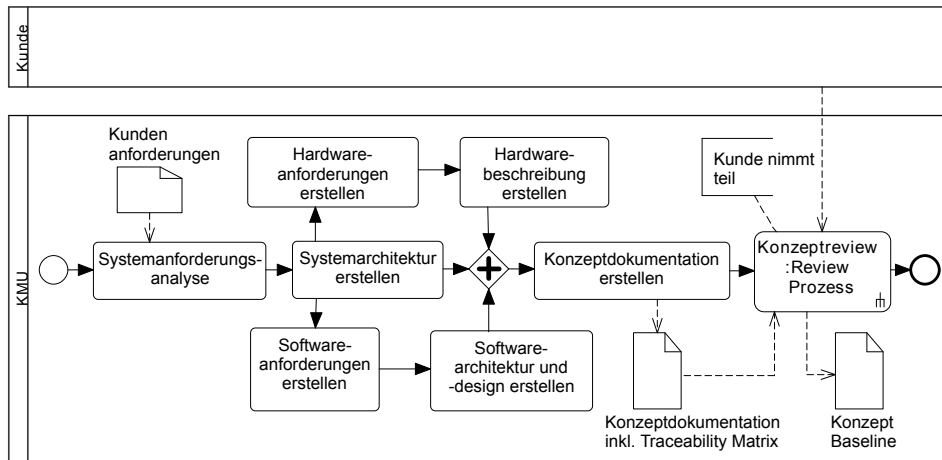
Kunde

KMU

Kunden anforderungen

Systemanforderungs-analyse

Hardware-anforderungen erstellen

Systemarchitektur erstellen

Software-anforderungen erstellen

Hardware-beschreibung erstellen

Software-architektur und -design erstellen

Konzeptdokumentation erstellen

Kunde nimmt teil

Konzeptreview :Review Prozess

Konzeptdokumentation inkl. Traceability Matrix

Konzept Baseline